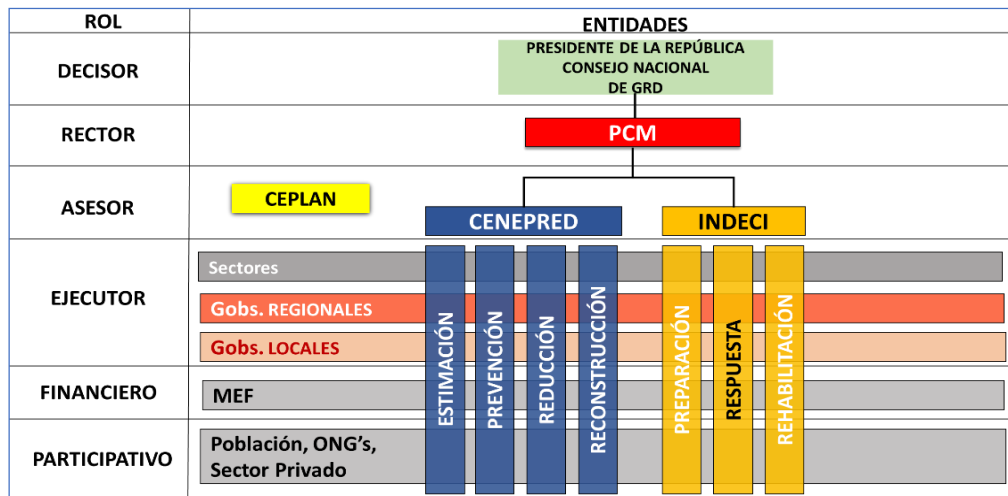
| ROL | ENTIDADES |
|---|---|
| DECISOR | PRESIDENTE DE LA REPÚBLICA CONSEJO NACIONAL DE GRD |
| RECTOR | PCM |
| ASESOR | CEPLAN |
| EJECUTOR | Sectores<br>Gobs. REGIONALES<br>Gobs. LOCALES |
| FINANCIERO | MEF |
| PARTICIPATIVO | Población, ONG's, Sector Privado |

CENEPRED

INDECI

ESTIMACIÓN

PREVENCIÓN

REDUCCIÓN

RECONSTRUCCIÓN

PREPARACIÓN

RESPUESTA

REHABILITACIÓN